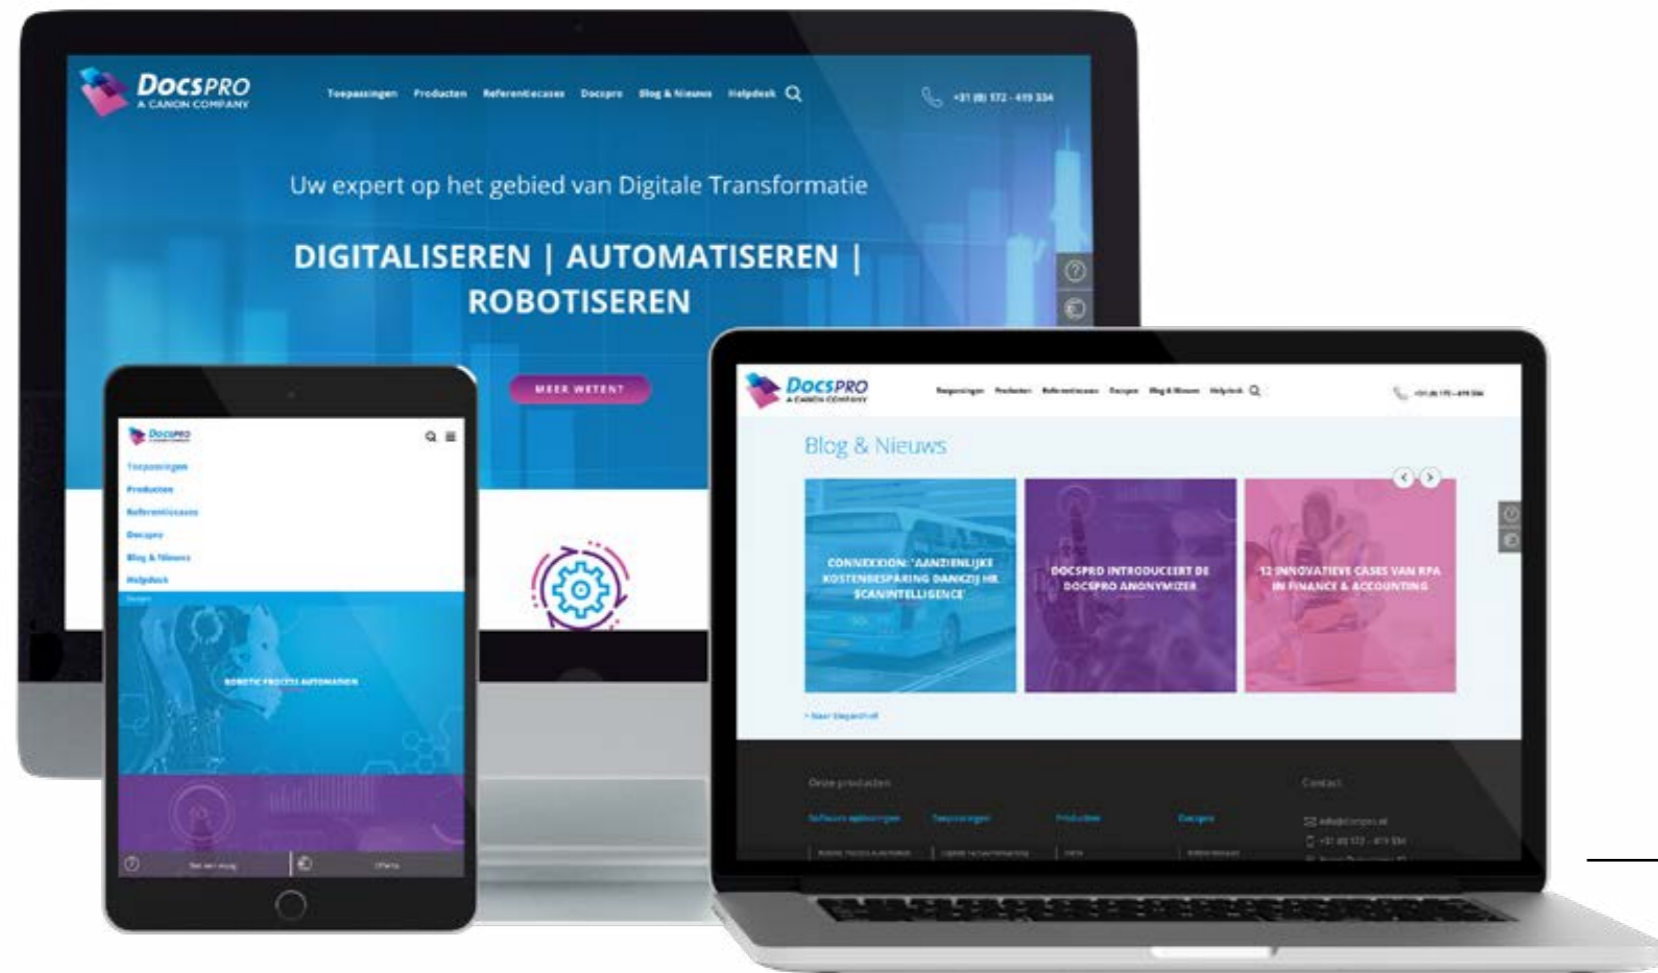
DOCSPRO
A CANON COMPANY

Toepassingen Producten Referentiecases Docspro Blog & Nieuws Helpdesk

+31 (0) 172 - 419 334

Uw expert op het gebied van Digitale Transformatie

DIGITALISEREN | AUTOMATISEREN | ROBOTISEREN

MEER WETEN?

DOCSPRO

Toepassingen
Producten
Referentiecases
Docspro
Blog & Nieuws
Helpdesk
Contact

ROBOTIC PROCESS AUTOMATION

Stel een vraag
Offerte

DOCSPRO
A CANON COMPANY

Toepassingen Producten Referentiecases Docspro Blog & Nieuws Helpdesk

+31 (0) 172 - 419 334

Blog & Nieuws

CONNEXXION: 'AANZIENLIJKE KOSTENBESPARING DANKZIJ HR SCANINTELLIGENCE'

DOCSPRO INTRODUCEERT DE DOCSPRO ANONYMIZER

12 INNOVATIEVE CASES VAN RPA IN FINANCE & ACCOUNTING

> Naar blogarchief

Onze producten
Software oplossingen
Toepassingen
Producten
Docspro

Contact
info@docspro.nl
+31 (0) 172 - 419 334

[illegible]